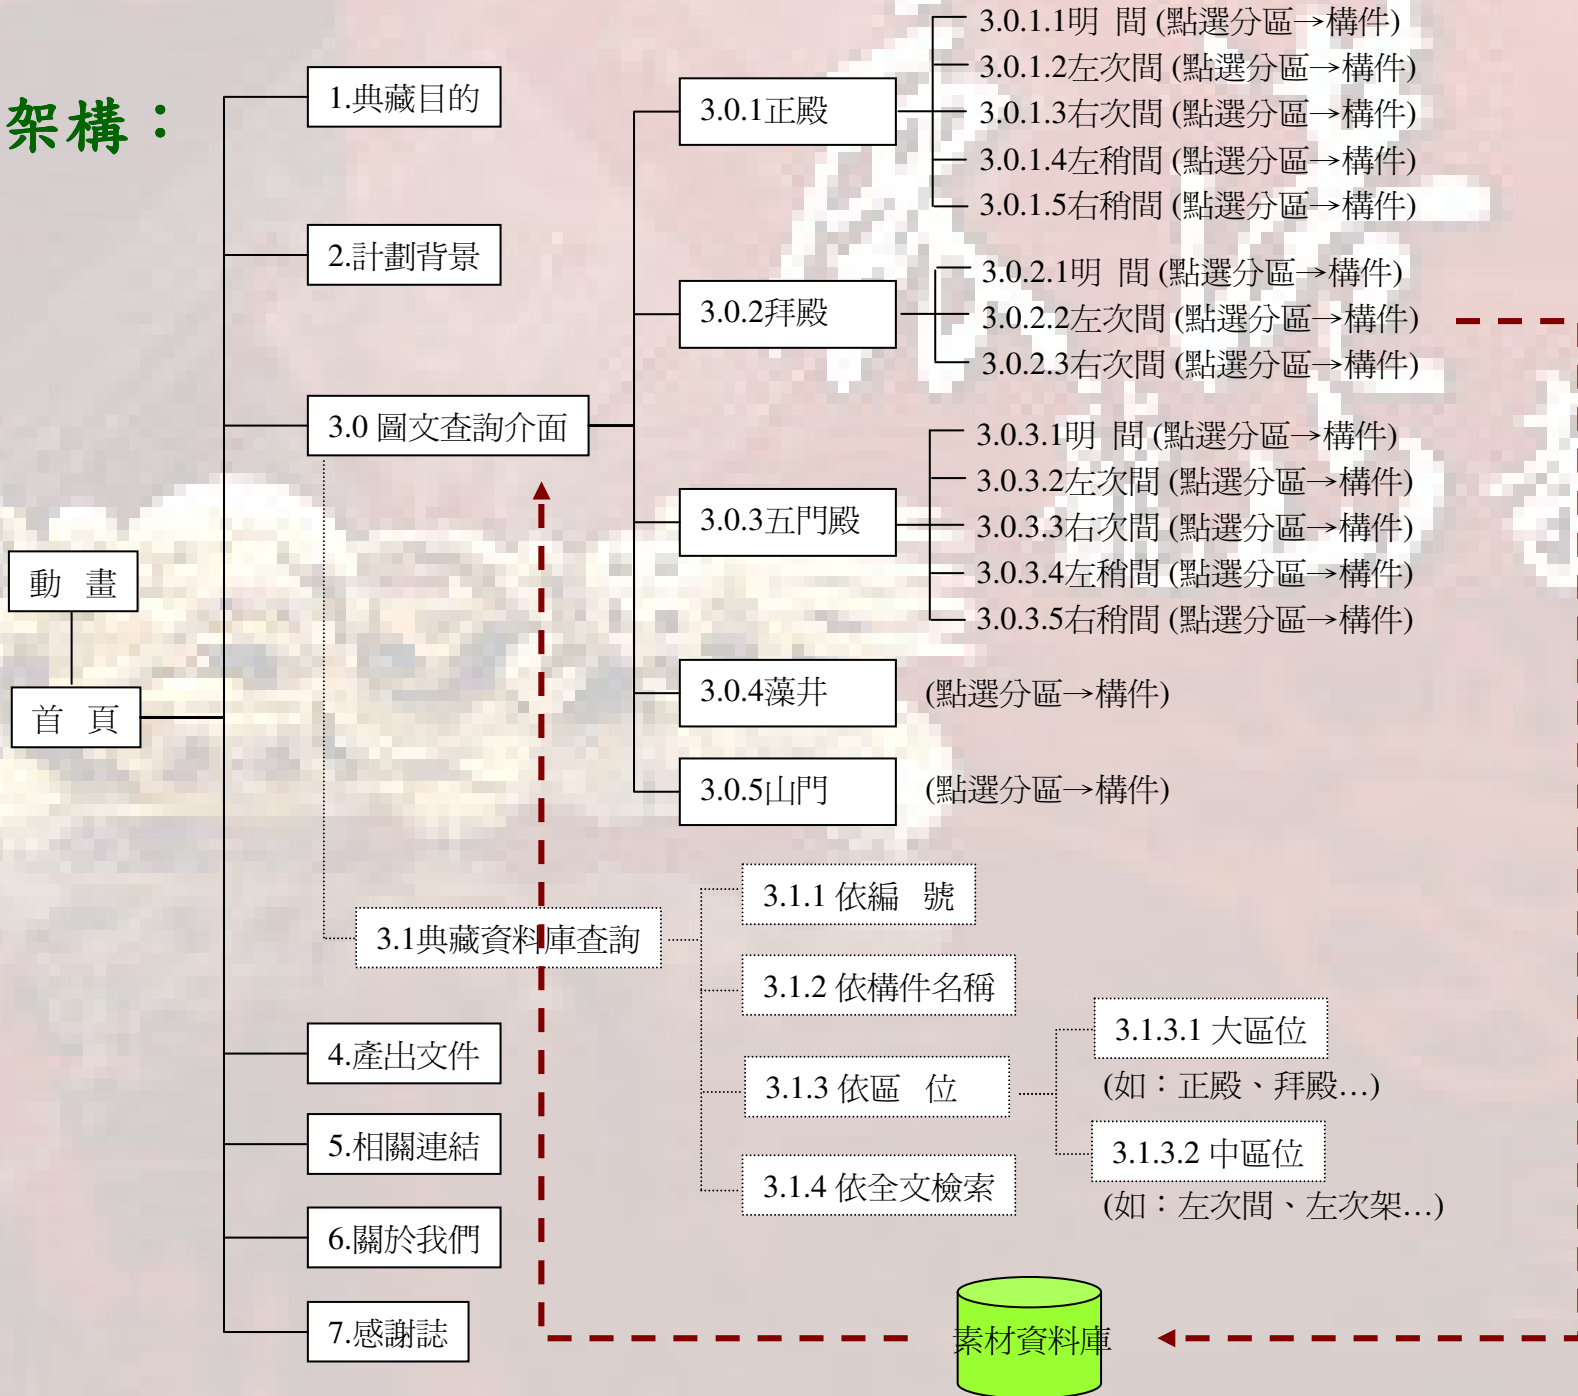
架構：

動　畫

首　頁

1.典藏目的

2.計劃背景

3.0 圖文查詢介面

3.0.1正殿
3.0.1.1明　間 (點選分區→構件)
3.0.1.2左次間 (點選分區→構件)
3.0.1.3右次間 (點選分區→構件)
3.0.1.4左稍間 (點選分區→構件)
3.0.1.5右稍間 (點選分區→構件)

3.0.2拜殿
3.0.2.1明　間 (點選分區→構件)
3.0.2.2左次間 (點選分區→構件)
3.0.2.3右次間 (點選分區→構件)

3.0.3五門殿
3.0.3.1明　間 (點選分區→構件)
3.0.3.2左次間 (點選分區→構件)
3.0.3.3右次間 (點選分區→構件)
3.0.3.4左稍間 (點選分區→構件)
3.0.3.5右稍間 (點選分區→構件)

3.0.4藻井 (點選分區→構件)

3.0.5山門 (點選分區→構件)

3.1典藏資料庫查詢
3.1.1 依編　號
3.1.2 依構件名稱
3.1.3 依區　位
3.1.3.1 大區位
(如：正殿、拜殿...)
3.1.3.2 中區位
(如：左次間、左次架...)
3.1.4 依全文檢索

4.產出文件

5.相關連結

6.關於我們

7.感謝誌

素材資料庫